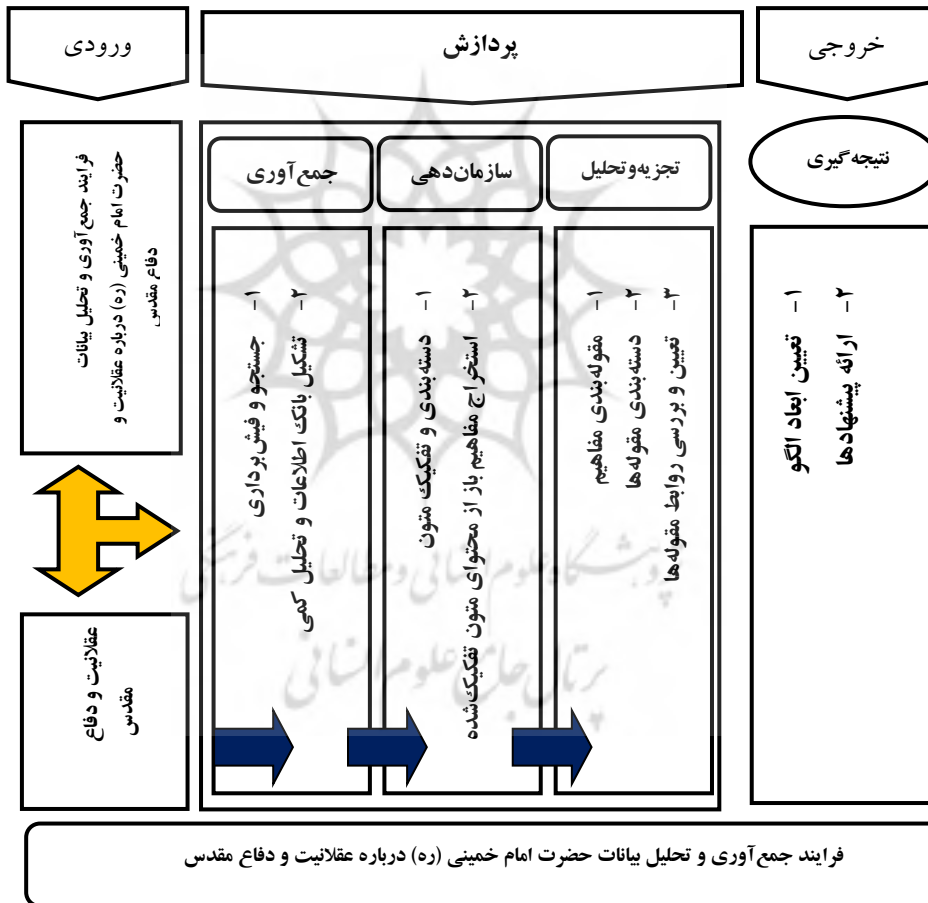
ورودی

پردازش

خروجی

فرایند جمع‌آوری و تحلیل بیانات حضرت امام خمینی (ره) درباره عقلانیت و دفاع مقدس

جمع‌آوری

سازمان‌دهی

تجزیه‌وتحلیل

نتیجه‌گیری

۱- جستجو و فیش‌برداری
۲- تشکیل بانک اطلاعات و تحلیل کمی

۱- دسته‌بندی و تفکیک متون
۲- استخراج مفاهیم باز از محتوای متون تفکیک‌شده

۱- مقوله‌بندی مفاهیم
۲- دسته‌بندی مقوله‌ها
۳- تعیین و بررسی روابط مقوله‌ها

۱- تعیین ابعاد الگو
۲- ارائه پیشنهادها

عقلانیت و دفاع مقدس

فرایند جمع‌آوری و تحلیل بیانات حضرت امام خمینی (ره) درباره عقلانیت و دفاع مقدس